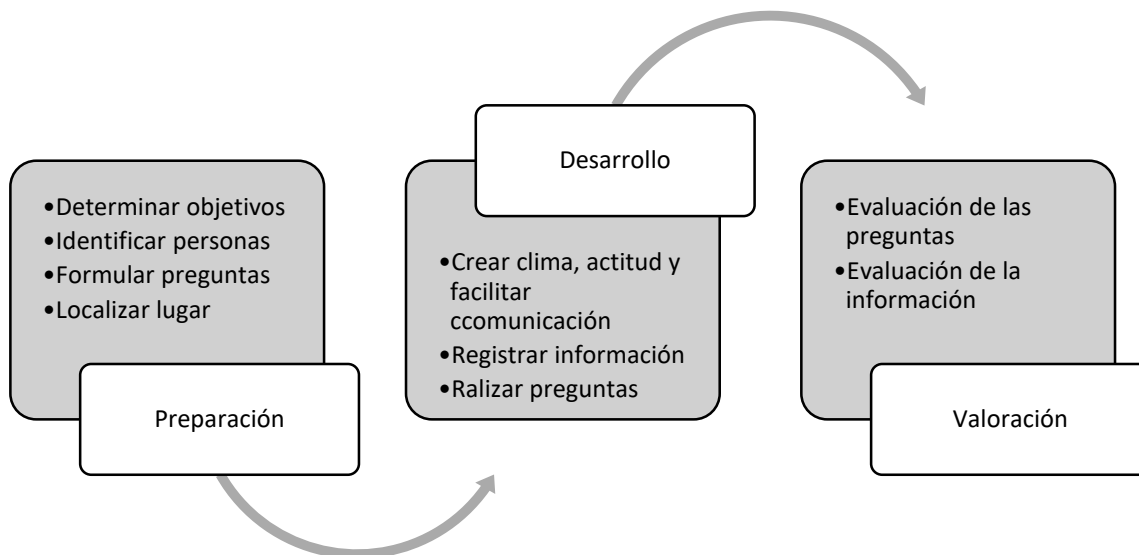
•Determinar objetivos
•Identificar personas
•Formular preguntas
•Localizar lugar

Preparación

Desarrollo

•Crear clima, actitud y facilitar ccomunicación
•Registrar información
•Ralizar preguntas

•Evaluación de las preguntas
•Evaluación de la información

Valoración